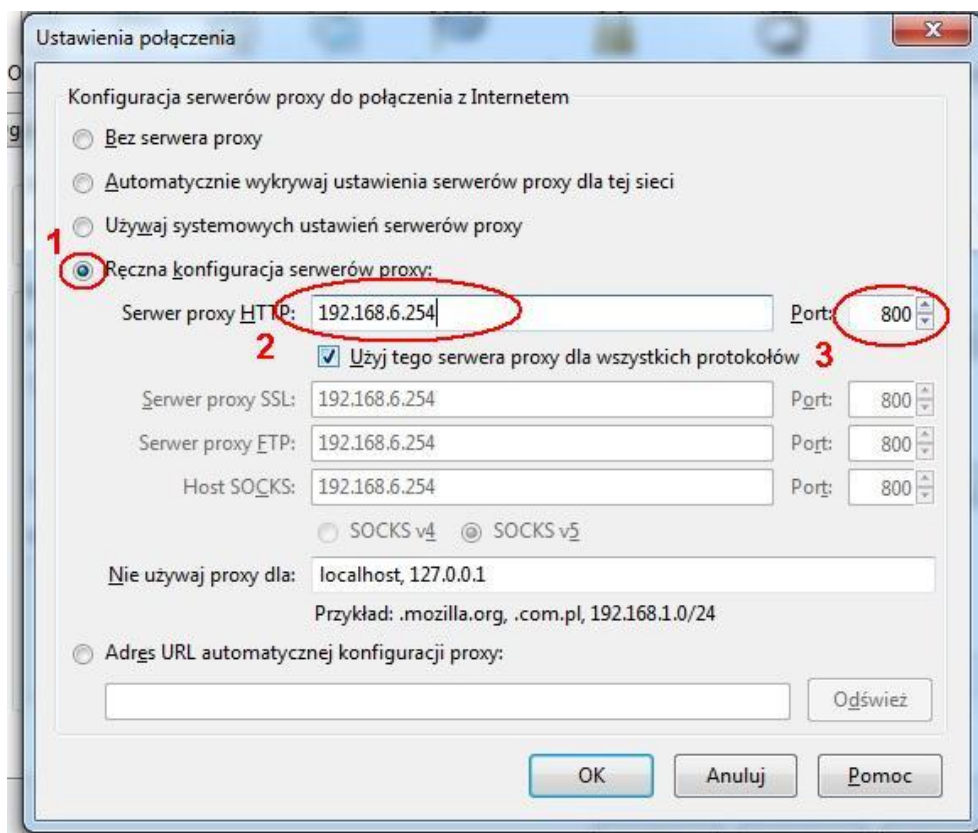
Ustawienia połączenia

Konfiguracja serwerów proxy do połączenia z Internetem

Bez serwera proxy

Automatycznie wykrywaj ustawienia serwerów proxy dla tej sieci

Używaj systemowych ustawień serwerów proxy

1

Ręczna konfiguracja serwerów proxy:

Serwer proxy HTTP: 192.168.6.254 Port: 800

2

Użyj tego serwera proxy dla wszystkich protokołów 3

Serwer proxy SSL: 192.168.6.254 Port: 800

Serwer proxy FTP: 192.168.6.254 Port: 800

Host SOCKS: 192.168.6.254 Port: 800

SOCKS v4 SOCKS v5

Nie używaj proxy dla: localhost, 127.0.0.1

Przykład: .mozilla.org, .com.pl, 192.168.1.0/24

Adres URL automatycznej konfiguracji proxy:

Odśwież

OK Anuluj Pomoc